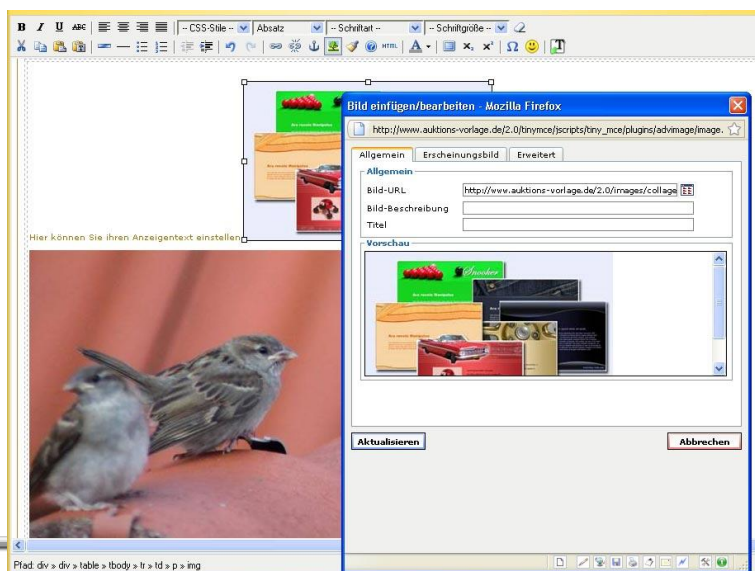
B I U ABC -- CSS-Stile -- Absatz -- Schriftart -- -- Schriftgröße --

HTML $x_2$ $x^2$ Ω

Bild einfügen/bearbeiten - Mozilla Firefox

http://www.auktions-vorlage.de/2.0/tinymce/jscripts/tiny_mce/plugins/advimage/image.

Allgemein | Erscheinungsbild | Erweitert

Allgemein

Bild-URL http://www.auktions-vorlage.de/2.0/images/collage

Bild-Beschreibung

Titel

Vorschau

Snooker

Hier können Sie ihren Anzeigentext einstellen

Aktualisieren

Abbrechen

Pfad: div » div » table » tbody » tr » td » p » img